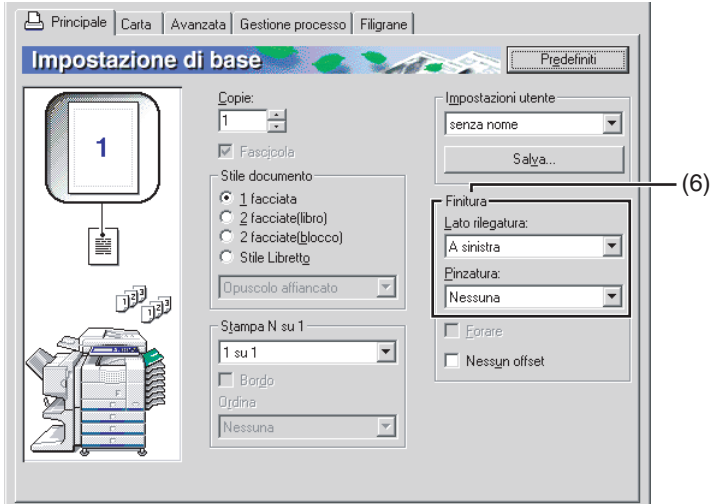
Principale | Carta | Avanzata | Gestione processo | Filigrane

Impostazione di base

Predefiniti

1

Copie:
1

Fascicola

Stile documento
1 facciata
2 facciate(libro)
2 facciate(blocco)
Stile Libretto

Opuscolo affiancato

Stampa N su 1
1 su 1

Bordo

Ordina
Nessuna

Impostazioni utente
senza nome

Salva...

Finitura
Lato rilegatura:
A sinistra

Pinzatura:
Nessuna

Forare

Nessun offset

(6)